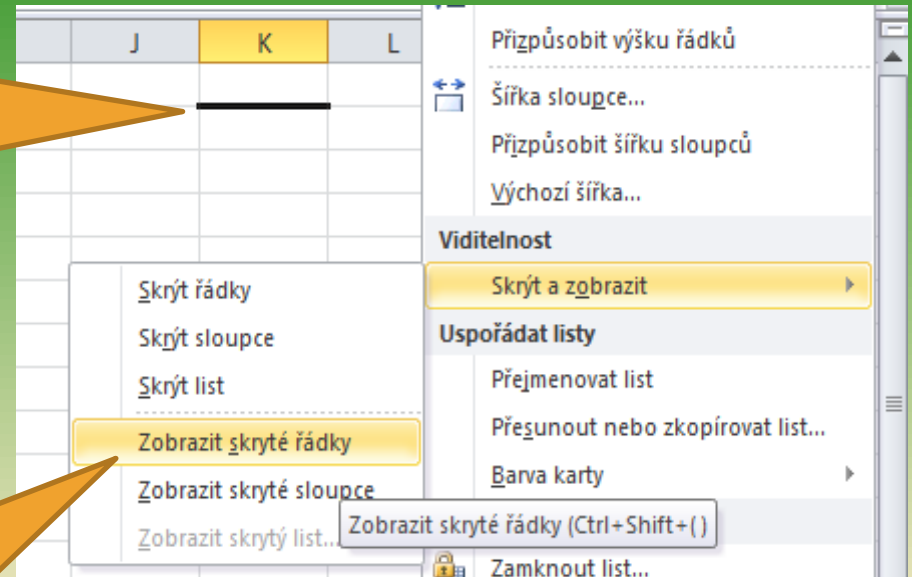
J
K
L

Přizpůsobit výšku řádků
Šířka sloupce...
Přizpůsobit šířku sloupců
Výchozí šířka...
Viditelnost
Skrýt a zobrazit
Uspořádat listy
Přejmenovat list
Přesunout nebo zkopírovat list...
Barva karty
Zamknout list...

Skrýt řádky
Skrýt sloupce
Skrýt list
Zobrazit skryté řádky
Zobrazit skryté sloupce
Zobrazit skrytý list...

Zobrazit skryté řádky (Ctrl+Shift+( )